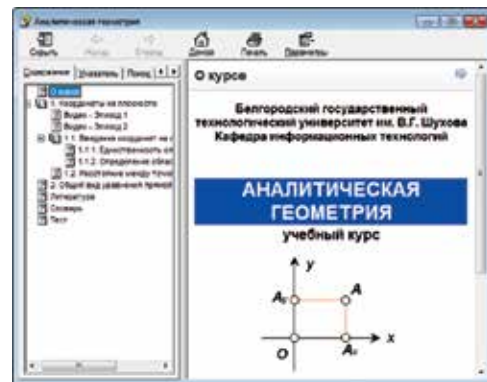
Аналитическая геометрия

Скрыть Назад Вперед Домой Печать Параметры

Содержание Указатель Поиск

О курсе
1. Координаты на плоскости
Видео - Эпизод 1
Видео - Эпизод 2
1.1. Введение координат на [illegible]
1.1.1. Единственность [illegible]
1.1.2. Определение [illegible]
1.2. Расстояние между точк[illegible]
2. Общий вид уравнения прямой
Литература
Словарь
Тест

О курсе

Белгородский государственный технологический университет им. В.Г. Шухова
Кафедра информационных технологий

АНАЛИТИЧЕСКАЯ ГЕОМЕТРИЯ

учебный курс

y
$A_y$
A
x
O
$A_x$